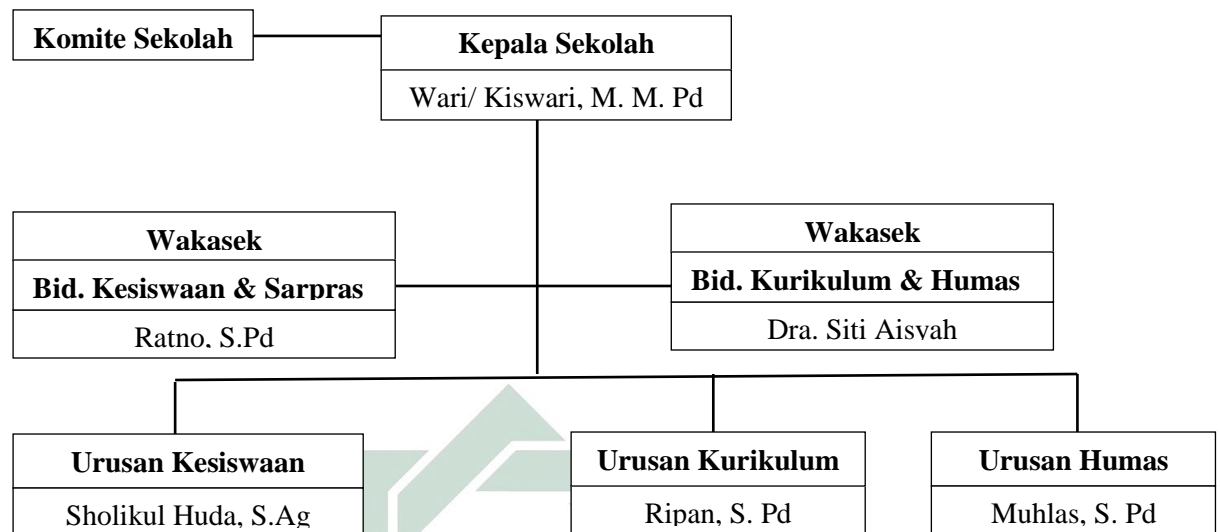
Komite Sekolah

Kepala Sekolah
Wari/ Kiswari, M. M. Pd

Wakasek
Bid. Kesiswaan & Sarpras
Ratno, S.Pd

Wakasek
Bid. Kurikulum & Humas
Dra. Siti Aisyah

Urusan Kesiswaan
Sholikul Huda, S.Ag

Urusan Kurikulum
Ripan, S. Pd

Urusan Humas
Muhlas, S. Pd